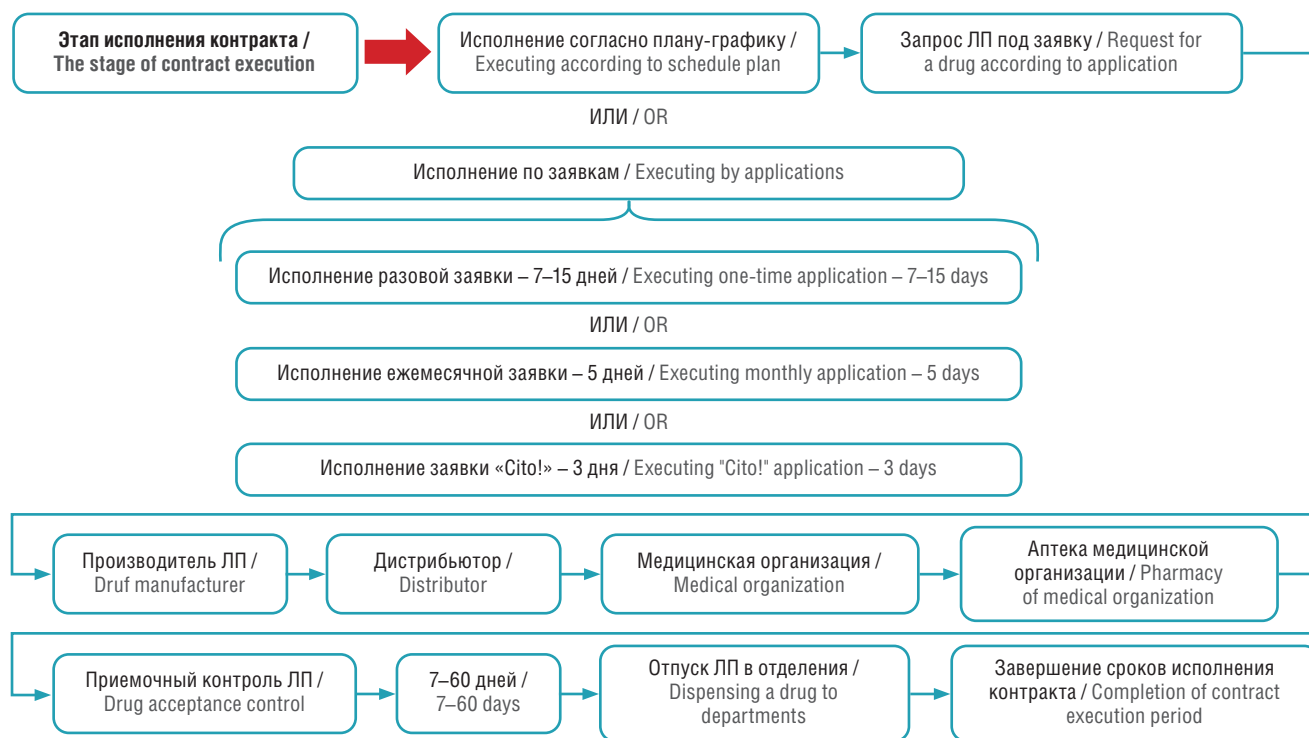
Этап исполнения контракта / The stage of contract execution

Исполнение согласно плану-графику / Executing according to schedule plan

Запрос ЛП под заявку / Request for a drug according to application

ИЛИ / OR

Исполнение по заявкам / Executing by applications

Исполнение разовой заявки – 7–15 дней / Executing one-time application – 7–15 days

ИЛИ / OR

Исполнение ежемесячной заявки – 5 дней / Executing monthly application – 5 days

ИЛИ / OR

Исполнение заявки «Cito!» – 3 дня / Executing "Cito!" application – 3 days

Производитель ЛП / Druf manufacturer

Дистрибьютор / Distributor

Медицинская организация / Medical organization

Аптека медицинской организации / Pharmacy of medical organization

Приемочный контроль ЛП / Drug acceptance control

7–60 дней / 7–60 days

Отпуск ЛП в отделения / Dispensing a drug to departments

Завершение сроков исполнения контракта / Completion of contract execution period